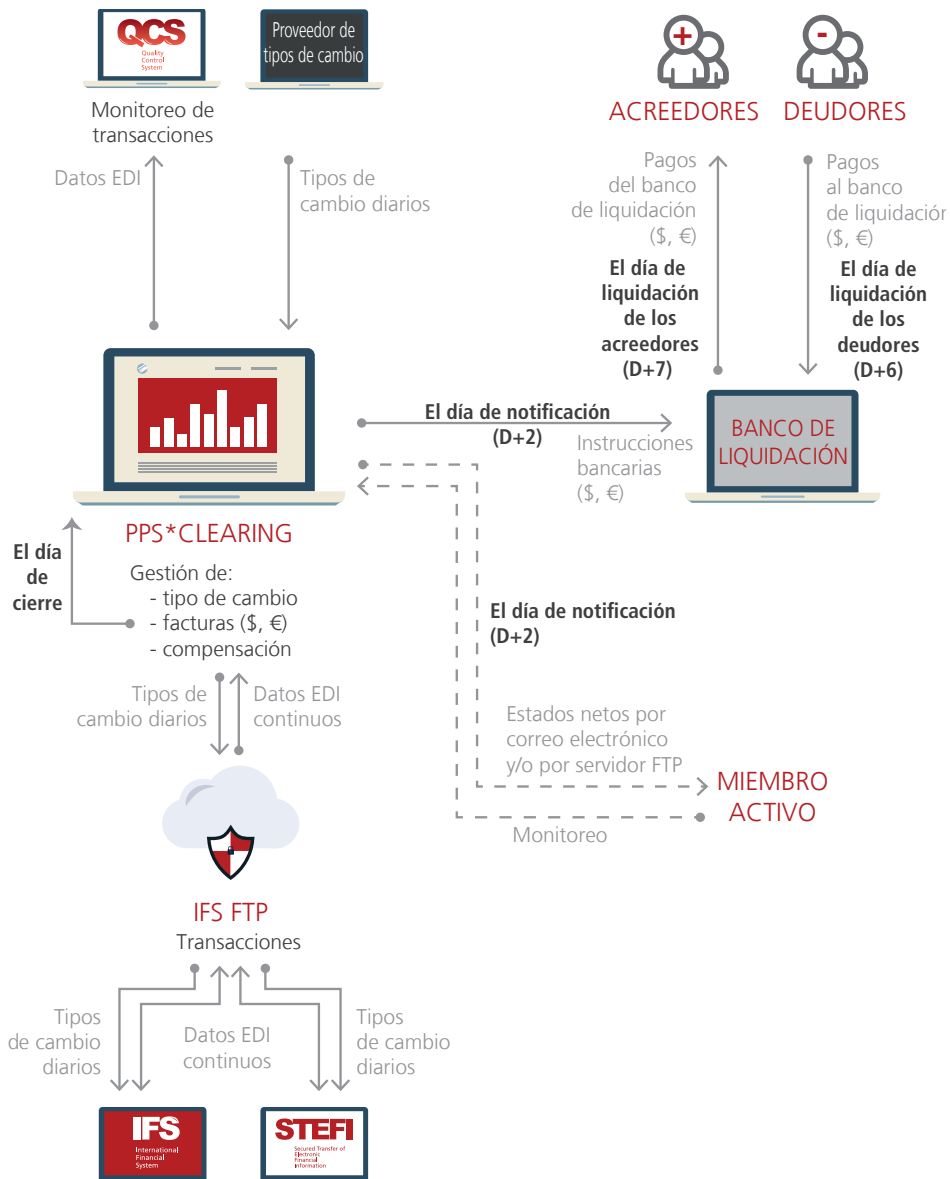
QCS
Quality Control System

Proveedor de tipos de cambio

Monitoreo de transacciones

Datos EDI

Tipos de cambio diarios

+

-

ACREEDORES

DEUDORES

Pagos del banco de liquidación (\$, €)

El día de liquidación de los acreedores (D+7)

Pagos al banco de liquidación (\$, €)

El día de liquidación de los deudores (D+6)

El día de notificación (D+2)

Instrucciones bancarias (\$, €)

BANCO DE LIQUIDACIÓN

PPS*CLEARING

El día de cierre

Gestión de:
- tipo de cambio
- facturas (\$, €)
- compensación

El día de notificación (D+2)

Tipos de cambio diarios

Datos EDI continuos

Estados netos por correo electrónico y/o por servidor FTP

MIEMBRO ACTIVO

Monitoreo

IFS FTP
Transacciones

Tipos de cambio diarios

Datos EDI continuos

Tipos de cambio diarios

IFS
International Financial System

STEFI
Secured Transfer of Electronic Financial Information